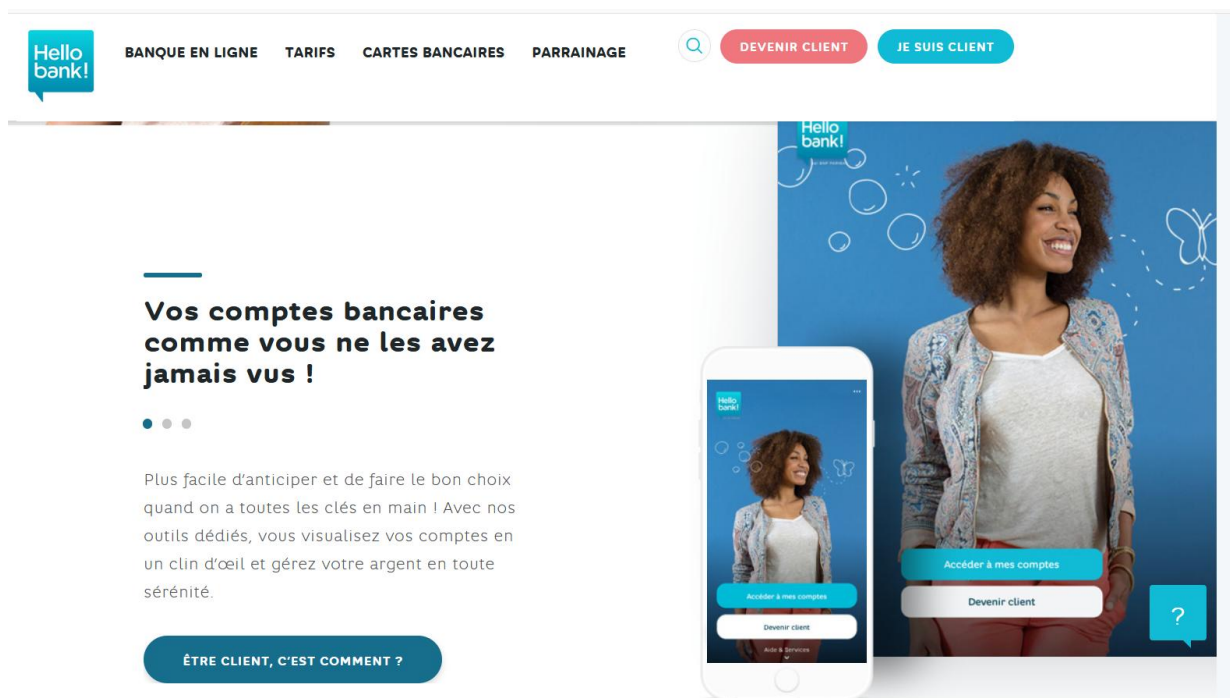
Hello bank!

BANQUE EN LIGNE TARIFS CARTES BANCAIRES PARRAINAGE

DEVENIR CLIENT JE SUIS CLIENT

Vos comptes bancaires comme vous ne les avez jamais vus !

Plus facile d'anticiper et de faire le bon choix quand on a toutes les clés en main ! Avec nos outils dédiés, vous visualisez vos comptes en un clin d'œil et gérez votre argent en toute sérénité.

ÊTRE CLIENT, C'EST COMMENT ?

Hello bank!

Hello bank!

Accéder à mes comptes

Devenir client

Aide & Services

Accéder à mes comptes

Devenir client

?